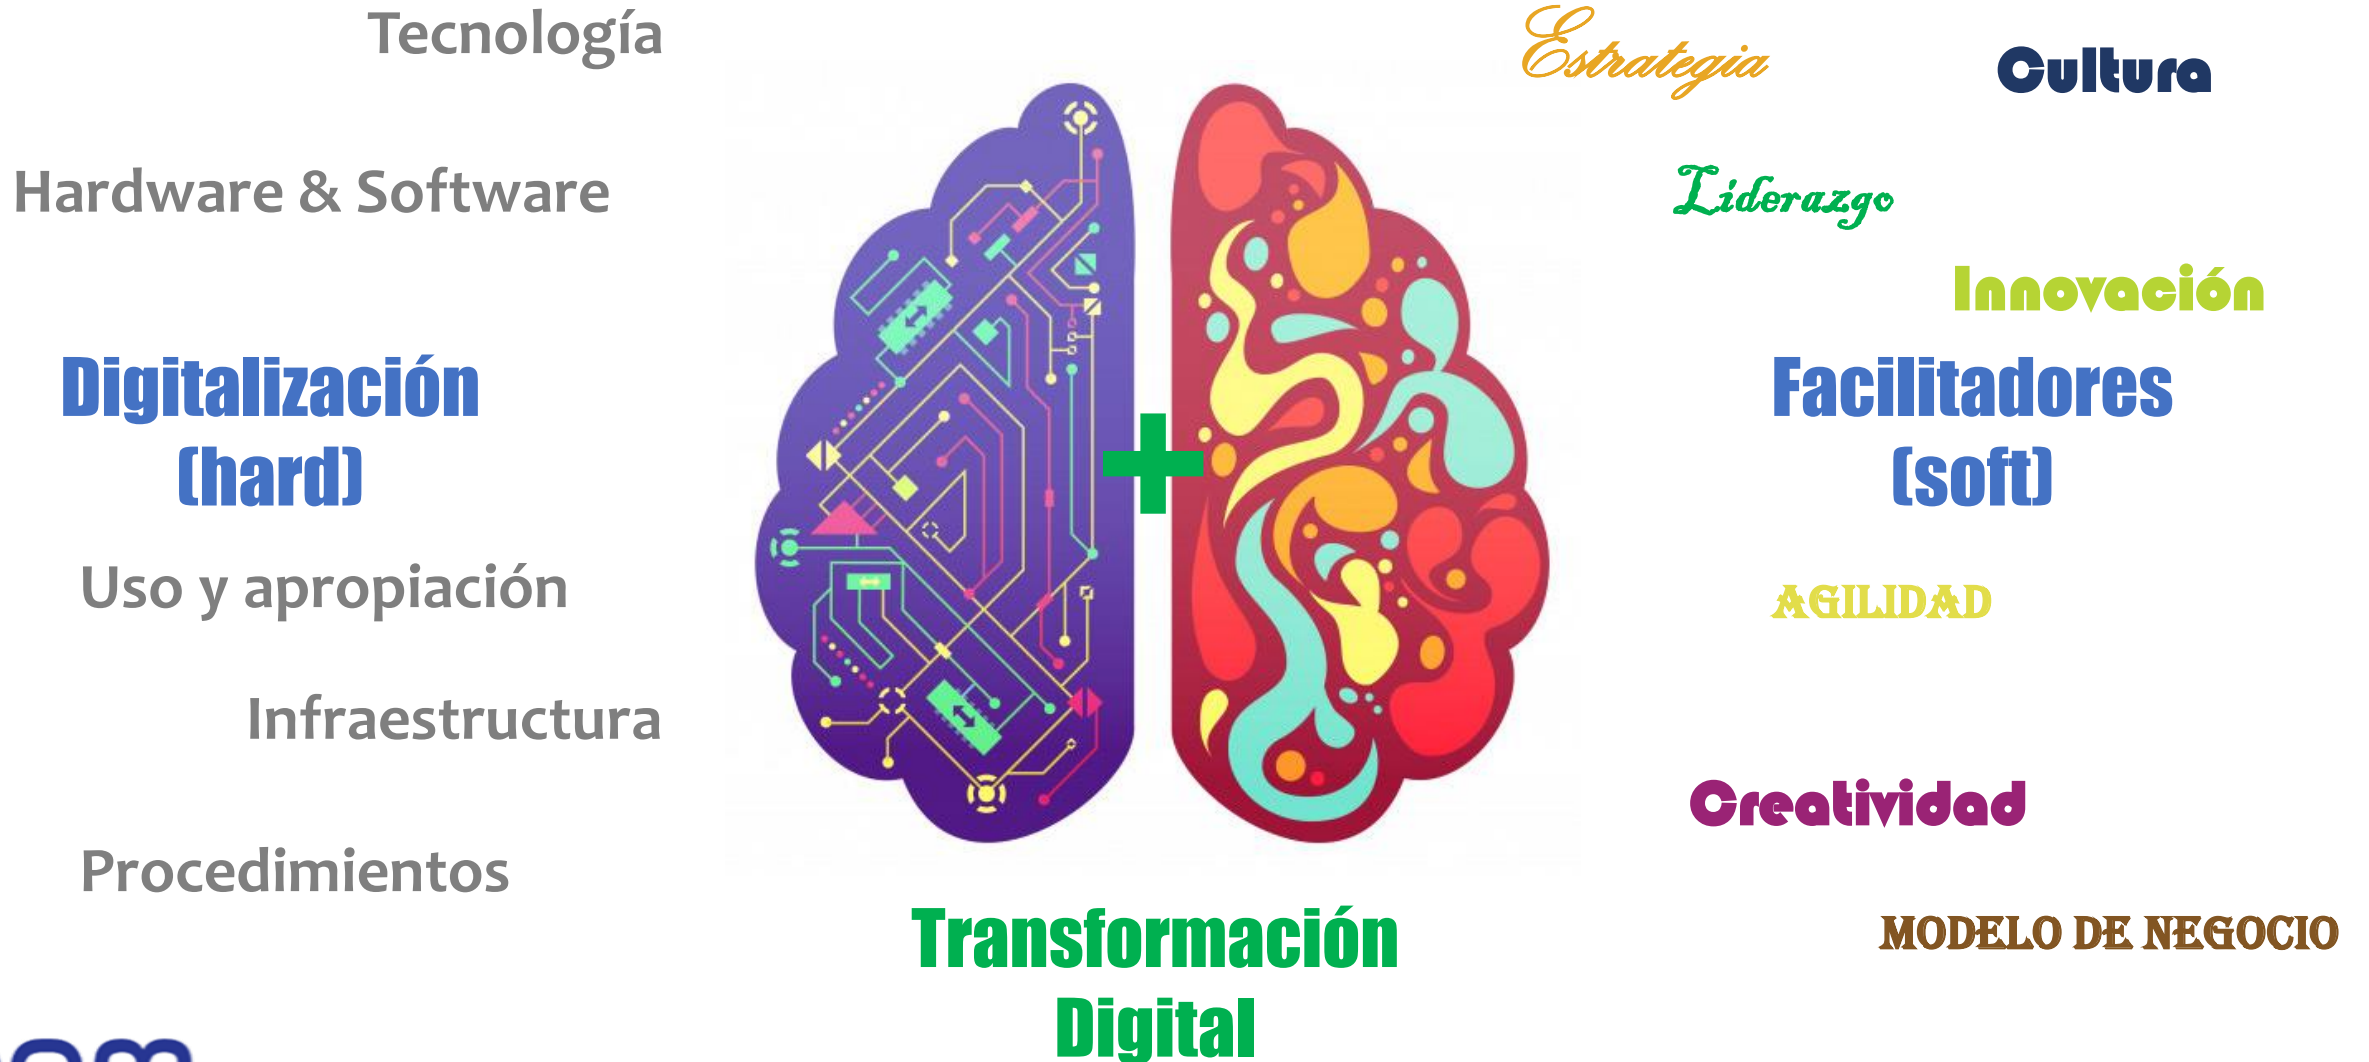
Tecnología

Hardware & Software

Digitalización (hard)

Uso y apropiación

Infraestructura

Procedimientos

Estrategia

Cultura

Liderazgo

Innovación

Facilitadores (soft)

AGILIDAD

Creatividad

MODELO DE NEGOCIO

+

Transformación Digital

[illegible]